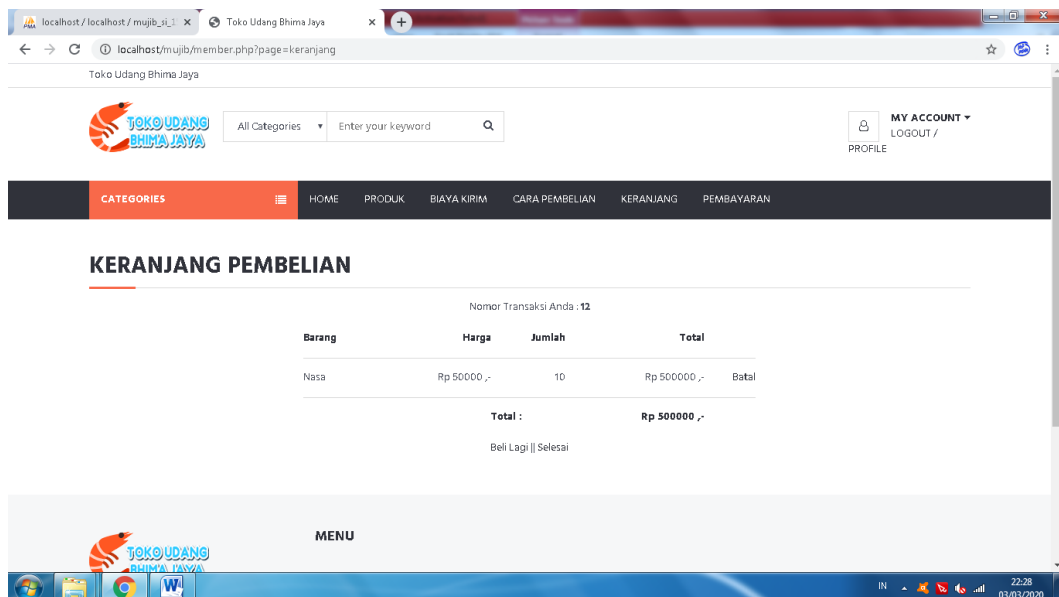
localhost / localhost / mujib_si_1 ×
Toko Udang Bhima Jaya ×

localhost/mujib/member.php?page=keranjang

Toko Udang Bhima Jaya

TOKO UDANG BHIMA JAYA

All Categories
Enter your keyword

MY ACCOUNT
LOGOUT /
PROFILE

CATEGORIES
HOME
PRODUK
BIAYA KIRIM
CARA PEMBELIAN
KERANJANG
PEMBAYARAN

KERANJANG PEMBELIAN

Nomor Transaksi Anda : 12

| Barang | Harga | Jumlah | Total | |
|---|---|---|---|---|
| Nasa | Rp 50000 ,- | 10 | Rp 500000 ,- | Batal |
| | Total : | | Rp 500000 ,- | |

Beli Lagi || Selesai

TOKO UDANG BHIMA JAYA

MENU

IN
22:28
03/03/2020